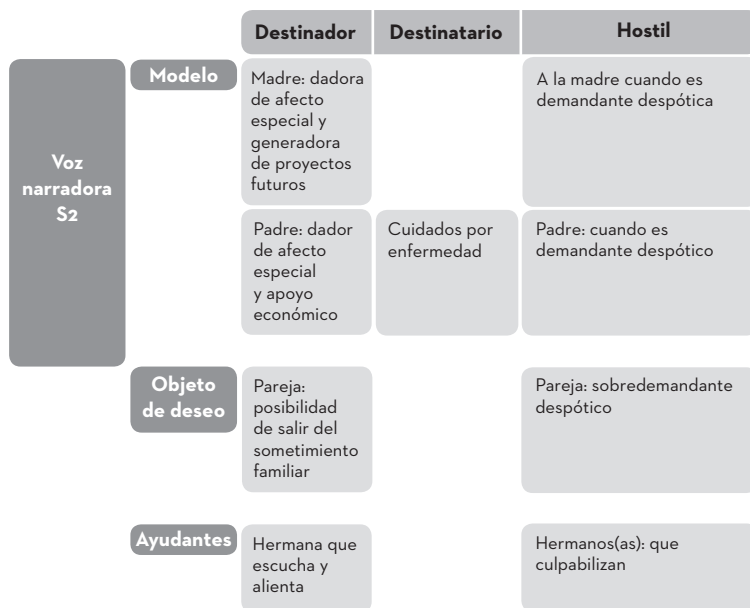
| | | Destinador | Destinatario | Hostil |
|---|---|---|---|---|
| Voz narradora S2 | Modelo | Madre: dadora de afecto especial y generadora de proyectos futuros | | A la madre cuando es demandante despótica |
| | | Padre: dador de afecto especial y apoyo económico | Cuidados por enfermedad | Padre: cuando es demandante despótico |
| | Objeto de deseo | Pareja: posibilidad de salir del sometimiento familiar | | Pareja: sobredemandante despótico |
| | Ayudantes | Hermana que escucha y alienta | | Hermanos(as): que culpabilizan |